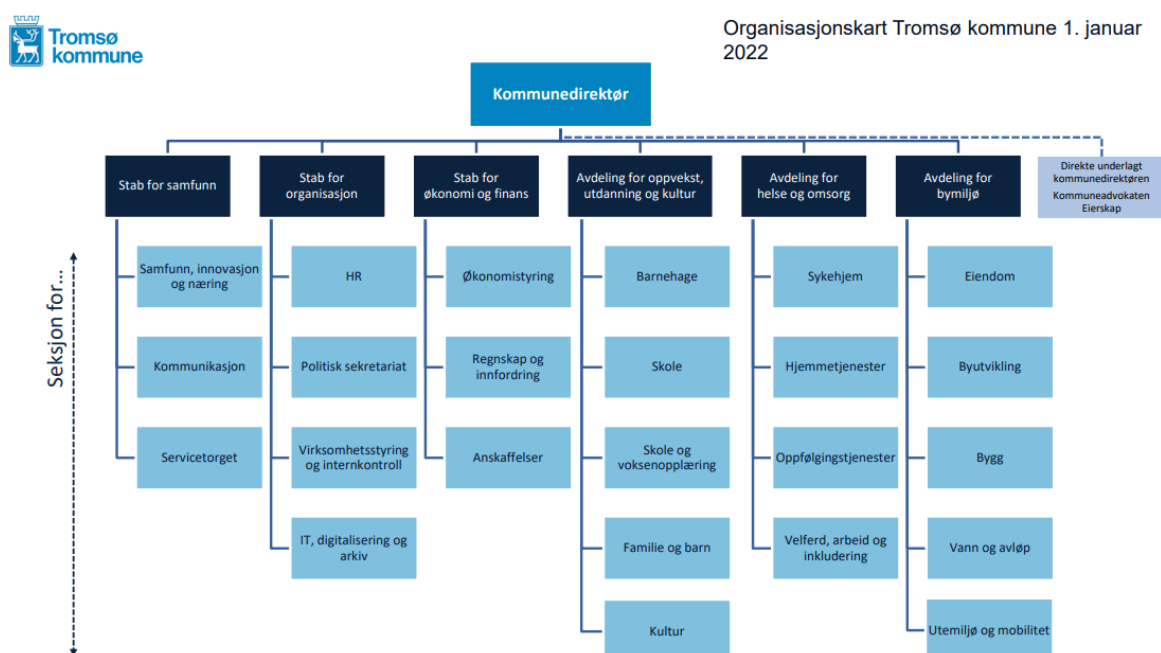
Tromsø kommune

Organisasjonskart Tromsø kommune 1. januar 2022

Kommunedirektør

Stab for samfunn

Stab for organisasjon

Stab for økonomi og finans

Avdeling for oppvekst, utdanning og kultur

Avdeling for helse og omsorg

Avdeling for bymiljø

Direkte underlagt kommunedirektøren
Kommuneadvokaten
Eierskap

Seksjon for...

Samfunn, innovasjon og næring

Kommunikasjon

Servicetorget

HR

Politisk sekretariat

Virksomhetsstyring og internkontroll

IT, digitalisering og arkiv

Økonomistyring

Regnskap og innfordring

Anskaffelser

Barnehage

Skole

Skole og voksenopplæring

Familie og barn

Kultur

Sykehjem

Hjemmetjenester

Oppfølgingstjenester

Velferd, arbeid og inkludering

Eiendom

Byutvikling

Bygg

Vann og avløp

Utemiljø og mobilitet